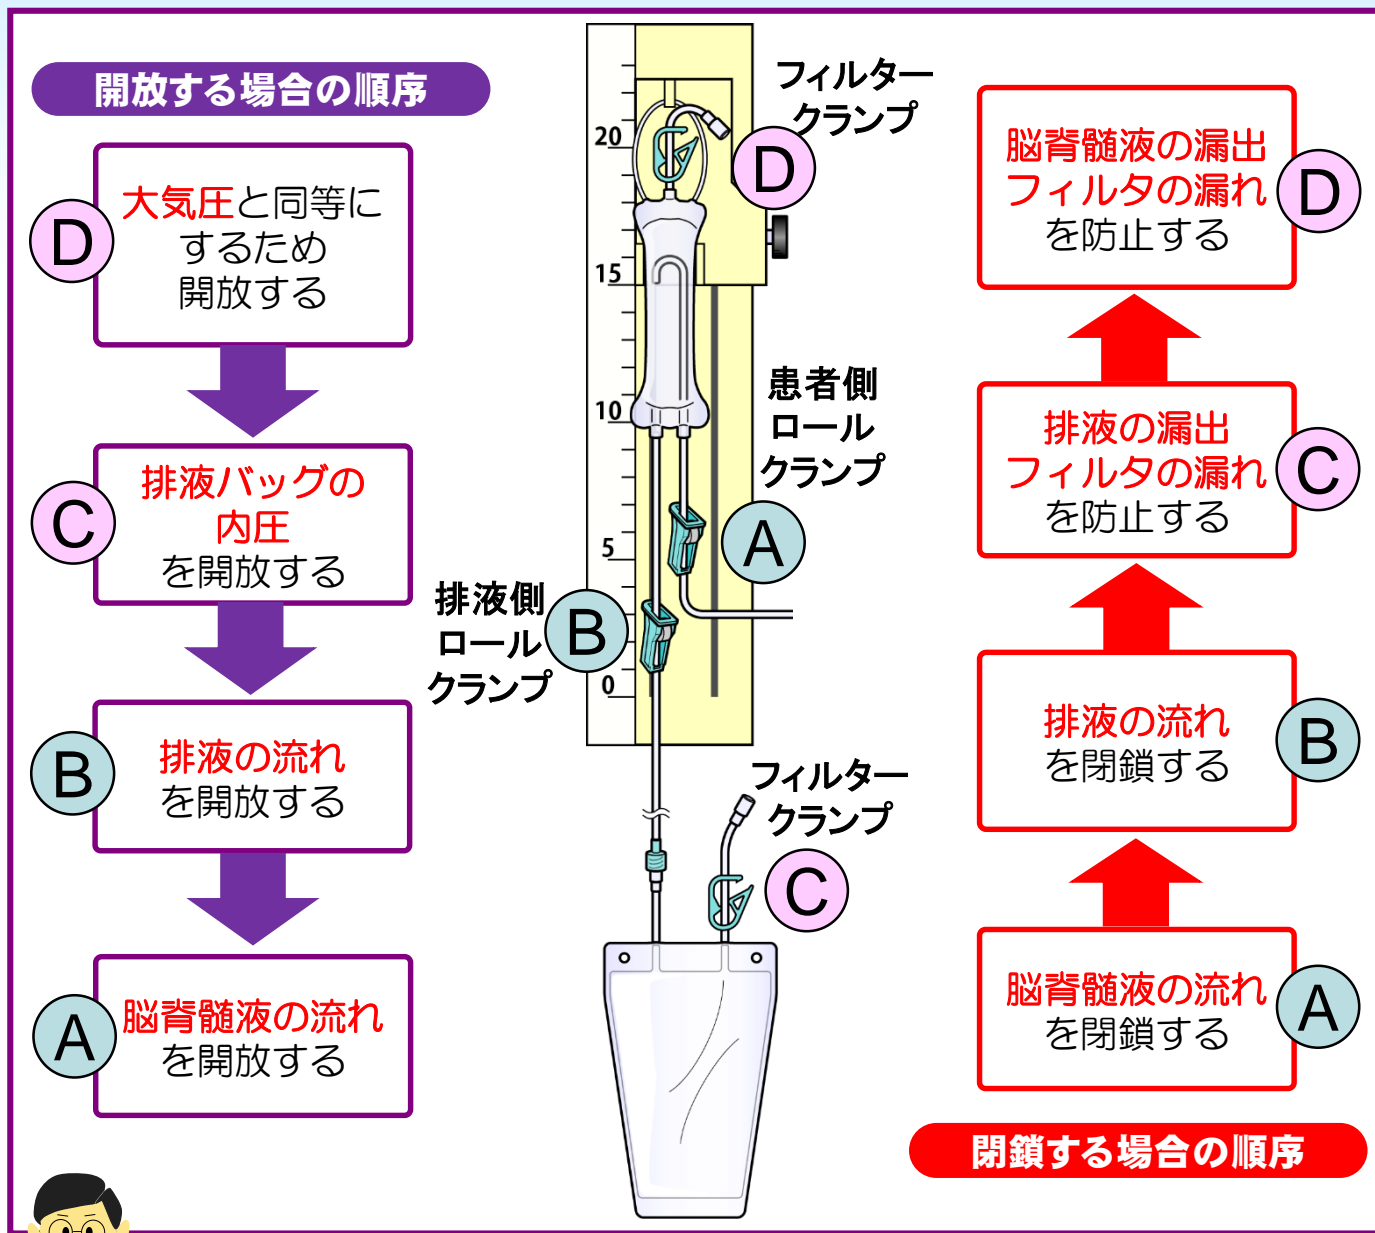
開放する場合の順序

D 大気圧と同等にするため開放する

C 排液バッグの内圧を開放する

B 排液の流れを開放する

A 脳脊髄液の流れを開放する

20
15
10
5
0

フィルタークランプ D

患者側ロールクランプ A

排液側ロールクランプ B

フィルタークランプ C

脳脊髄液の漏出フィルタの漏れを防止する D

排液の漏出フィルタの漏れを防止する C

排液の流れを閉鎖する B

脳脊髄液の流れを閉鎖する A

閉鎖する場合の順序